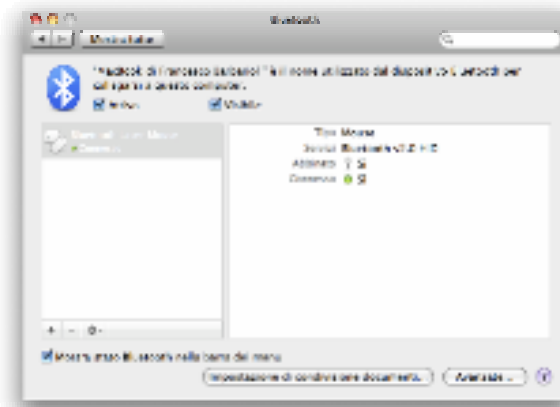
Bluetooth

Mostra tutte

"MacBook di Francesco Barbanel" è il nome utilizzato dai dispositivi Bluetooth per collegarsi a questo computer.

Attivo Visibile

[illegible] Mouse
Connesso

Tipo: Mouse
Servizi: Bluetooth v2.0 HID
Abbinato: Sì
Connesso: Sì

+ – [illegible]

Mostra stato Bluetooth nella barra dei menu

Impostazione di condivisione documenti... Avanzate... ?